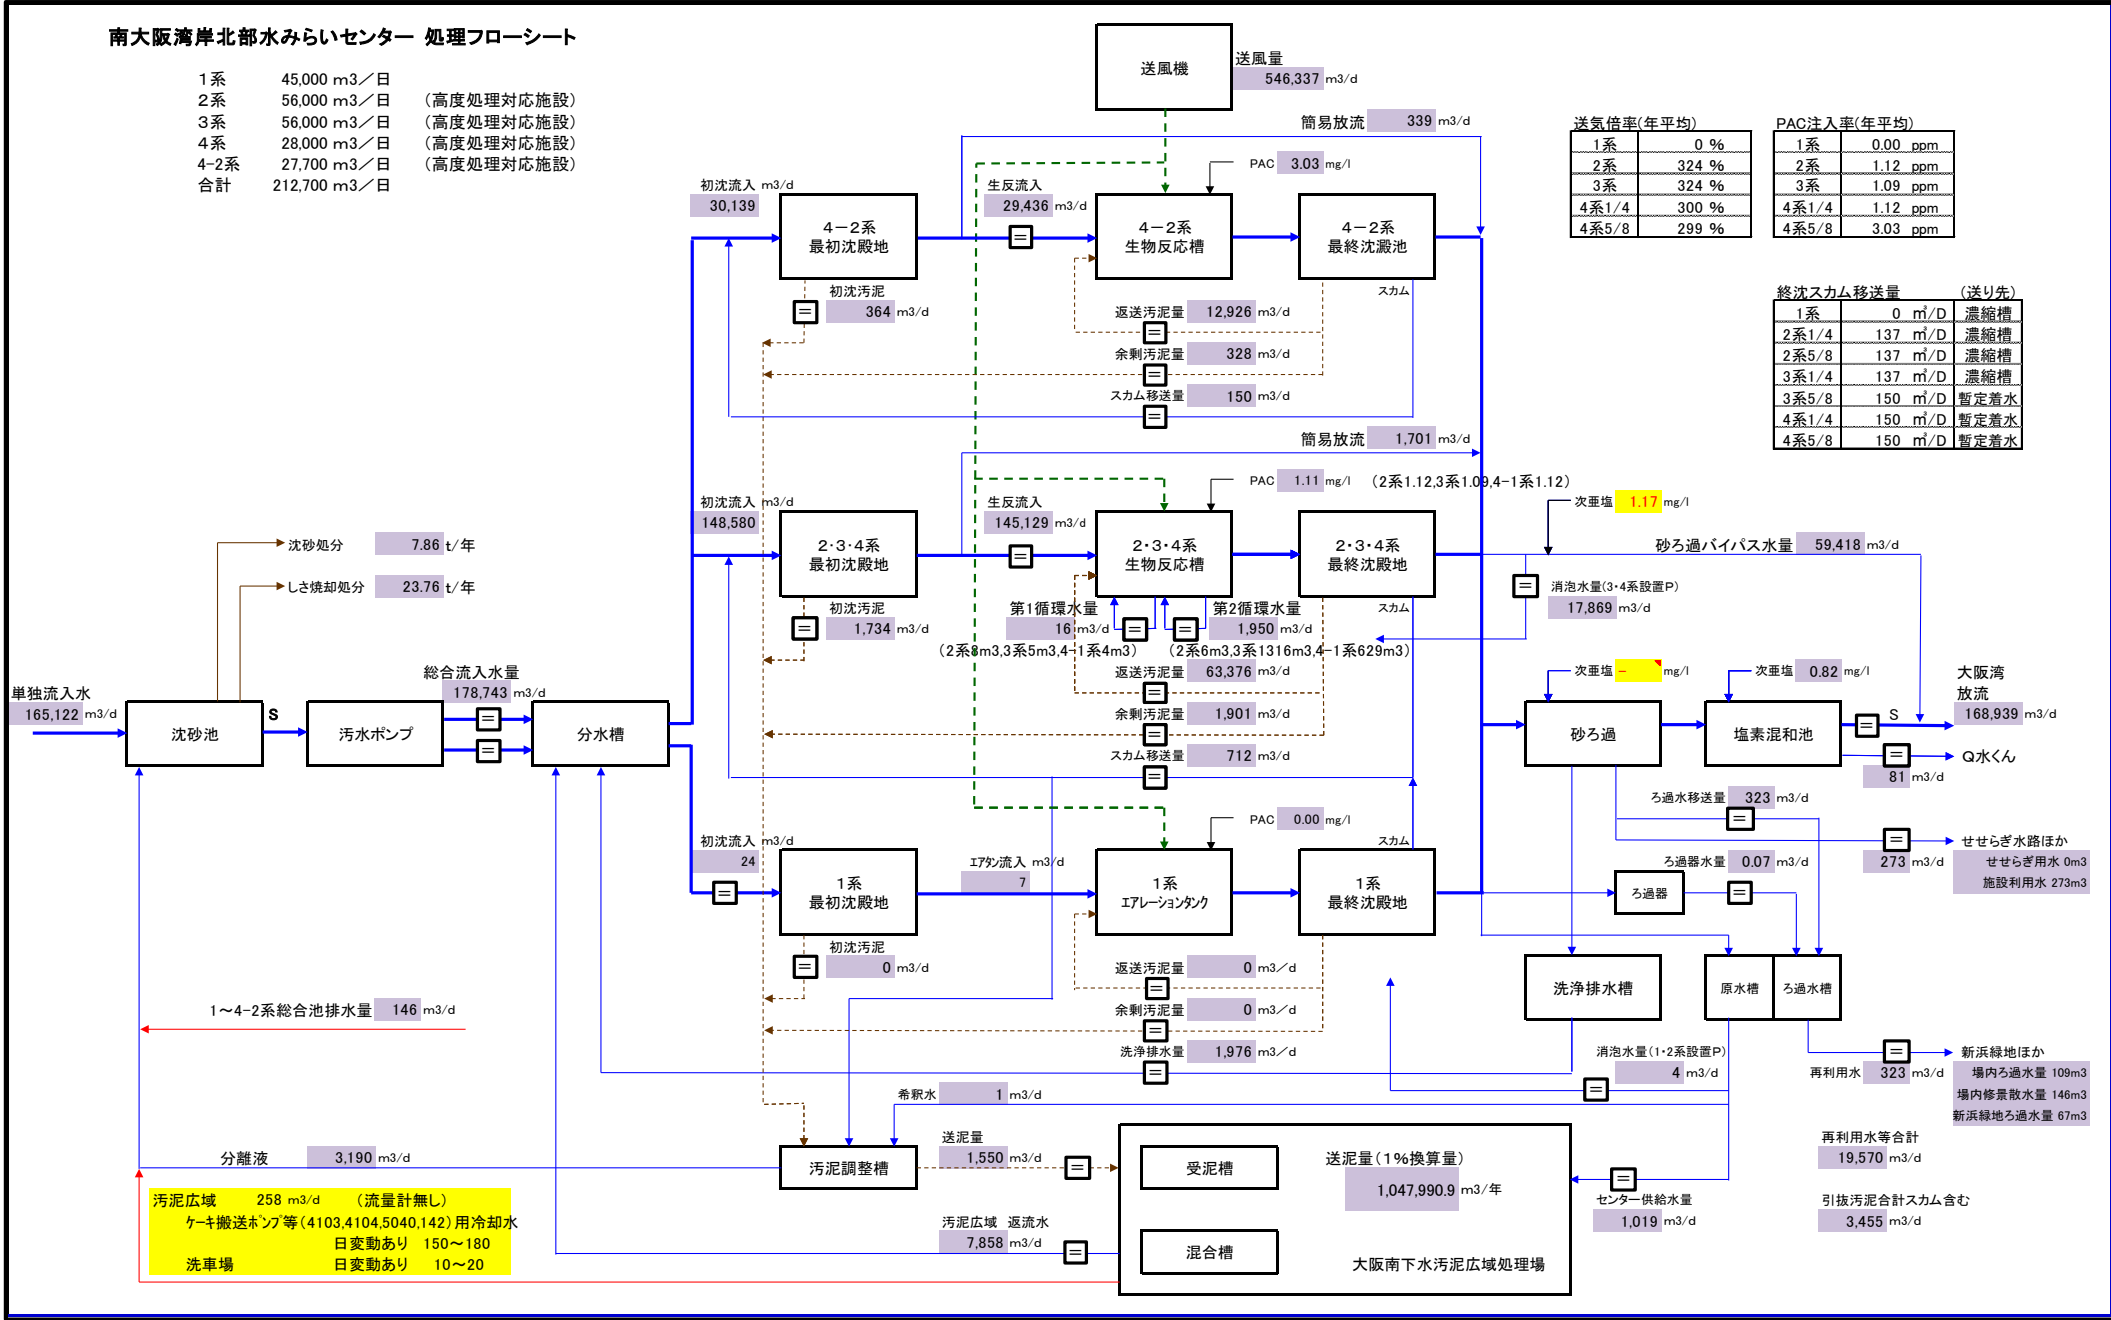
南大阪湾岸北部水みらいセンター 処理フローシート

1系 45,000 m3／日
2系 56,000 m3／日 （高度処理対応施設）
3系 56,000 m3／日 （高度処理対応施設）
4系 28,000 m3／日 （高度処理対応施設）
4-2系 27,700 m3／日 （高度処理対応施設）
合計 212,700 m3／日

送風機
送風量 546,337 m3/d
簡易放流 339 m3/d

送気倍率(年平均)

| 1系 | 0 % |
|---|---|
| 2系 | 324 % |
| 3系 | 324 % |
| 4系1/4 | 300 % |
| 4系5/8 | 299 % |

PAC注入率(年平均)

| 1系 | 0.00 ppm |
|---|---|
| 2系 | 1.12 ppm |
| 3系 | 1.09 ppm |
| 4系1/4 | 1.12 ppm |
| 4系5/8 | 3.03 ppm |

終沈スカム移送量 （送り先）

| 1系 | 0 ㎥/D | 濃縮槽 |
|---|---|---|
| 2系1/4 | 137 ㎥/D | 濃縮槽 |
| 2系5/8 | 137 ㎥/D | 濃縮槽 |
| 3系1/4 | 137 ㎥/D | 濃縮槽 |
| 3系5/8 | 150 ㎥/D | 暫定着水 |
| 4系1/4 | 150 ㎥/D | 暫定着水 |
| 4系5/8 | 150 ㎥/D | 暫定着水 |

PAC 3.03 mg/l
初沈流入 m3/d 30,139
生反流入 29,436 m3/d
4－2系 最初沈殿地
4－2系 生物反応槽
4－2系 最終沈澱池
スカム
初沈汚泥 364 m3/d
返送汚泥量 12,926 m3/d
余剰汚泥量 328 m3/d
スカム移送量 150 m3/d
簡易放流 1,701 m3/d

PAC 1.11 mg/l （2系1.12,3系1.09,4-1系1.12）
次亜塩 1.17 mg/l
初沈流入 m3/d 148,580
生反流入 145,129 m3/d
2･3･4系 最初沈殿地
2･3･4系 生物反応槽
2･3･4系 最終沈殿地
砂ろ過バイパス水量 59,418 m3/d
消泡水量(3･4系設置P) 17,869 m3/d
スカム
初沈汚泥 1,734 m3/d
第1循環水量 16 m3/d
第2循環水量 1,950 m3/d
（2系8m3,3系5m3,4-1系4m3） （2系6m3,3系1316m3,4-1系629m3）
返送汚泥量 63,376 m3/d
余剰汚泥量 1,901 m3/d
スカム移送量 712 m3/d

沈砂処分 7.86 t/年
しさ焼却処分 23.76 t/年
総合流入水量 178,743 m3/d
単独流入水 165,122 m3/d
沈砂池 S 汚水ポンプ 分水槽

次亜塩 － mg/l
次亜塩 0.82 mg/l
大阪湾 放流 168,939 m3/d
砂ろ過 塩素混和池 S
Q水くん 81 m3/d
ろ過水移送量 323 m3/d
せせらぎ水路ほか 273 m3/d
せせらぎ用水 0m3
施設利用水 273m3
ろ過器水量 0.07 m3/d
ろ過器

PAC 0.00 mg/l
スカム
初沈流入 m3/d 24
エアタン流入 m3/d 7
1系 最初沈殿地
1系 エアレーションタンク
1系 最終沈殿地
初沈汚泥 0 m3/d
返送汚泥量 0 m3／d
余剰汚泥量 0 m3／d
洗浄排水量 1,976 m3／d
洗浄排水槽
原水槽 ろ過水槽
消泡水量(1･2系設置P) 4 m3/d
新浜緑地ほか
再利用水 323 m3/d
場内ろ過水量 109m3
場内修景散水量 146m3
新浜緑地ろ過水量 67m3

1～4-2系総合池排水量 146 m3/d
希釈水 1 m3/d
分離液 3,190 m3/d
汚泥調整槽
送泥量 1,550 m3/d
受泥槽
送泥量（1%換算量） 1,047,990.9 m3／年
混合槽
大阪南下水汚泥広域処理場
汚泥広域 返流水 7,858 m3/d
センター供給水量 1,019 m3/d
再利用水等合計 19,570 m3/d
引抜汚泥合計スカム含む 3,455 m3/d

汚泥広域 258 m3/d （流量計無し）
ケーキ搬送ポンプ等（4103,4104,5040,142）用冷却水
日変動あり 150～180
洗車場 日変動あり 10～20